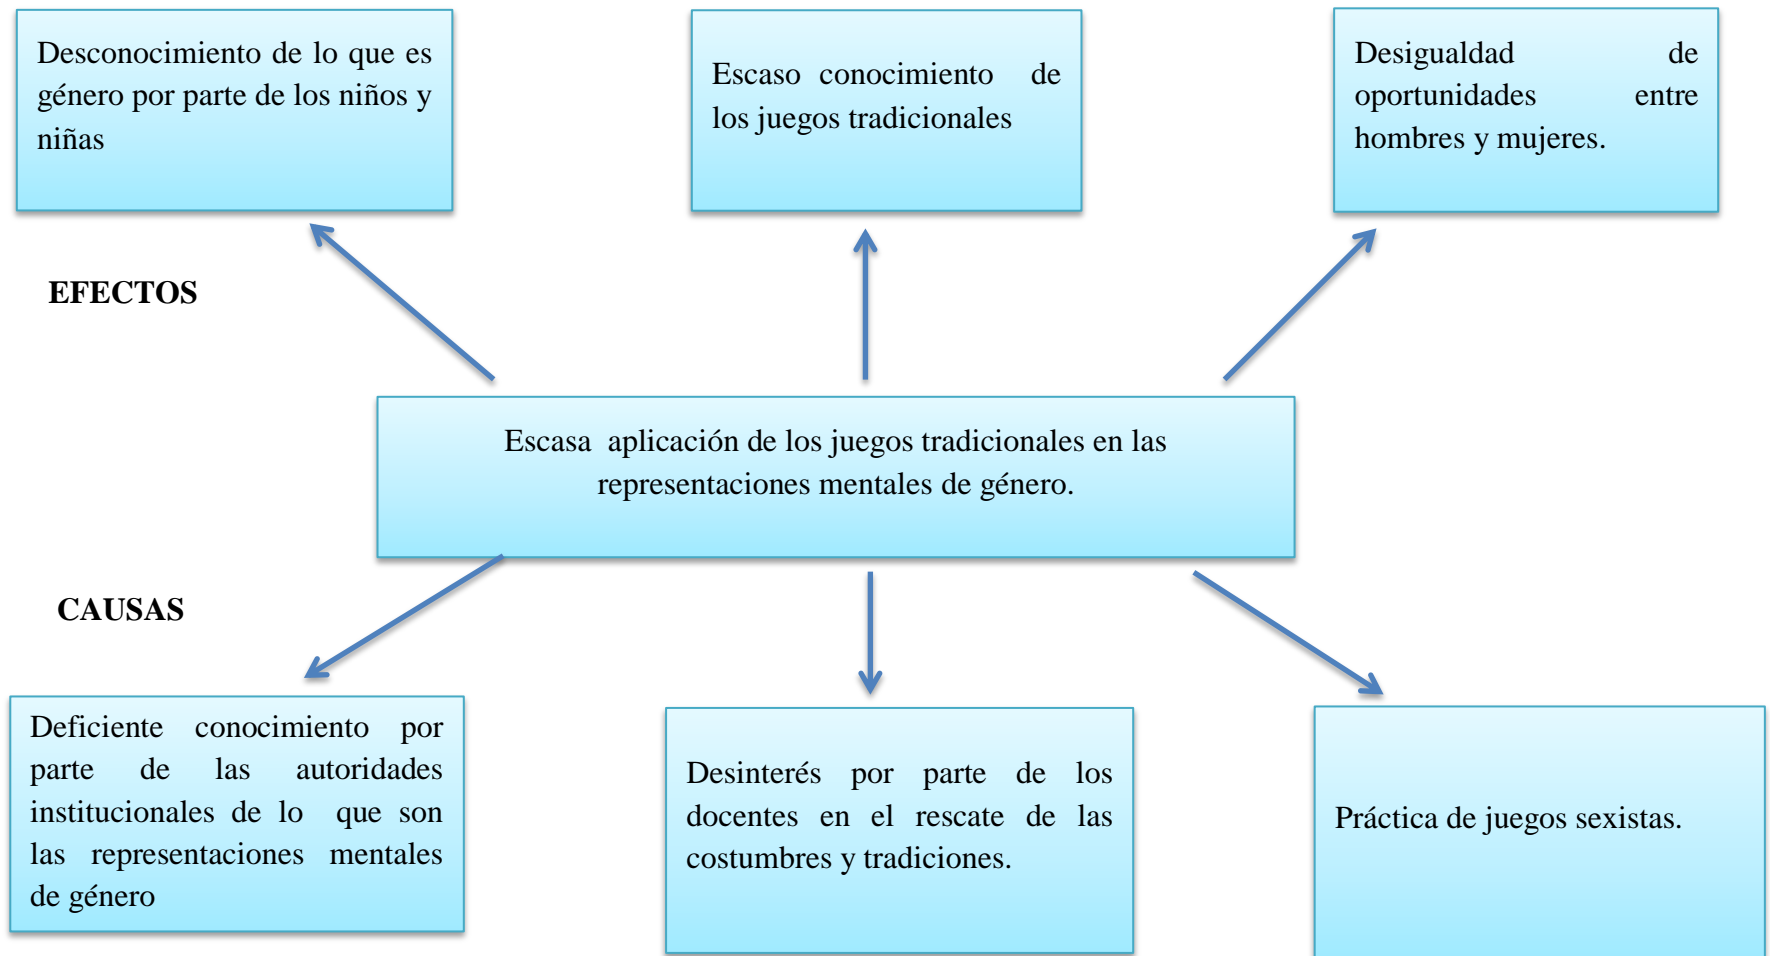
Desconocimiento de lo que es género por parte de los niños y niñas

Escaso conocimiento de los juegos tradicionales

Desigualdad de oportunidades entre hombres y mujeres.

EFECTOS

Escasa aplicación de los juegos tradicionales en las representaciones mentales de género.

CAUSAS

Deficiente conocimiento por parte de las autoridades institucionales de lo que son las representaciones mentales de género

Desinterés por parte de los docentes en el rescate de las costumbres y tradiciones.

Práctica de juegos sexistas.